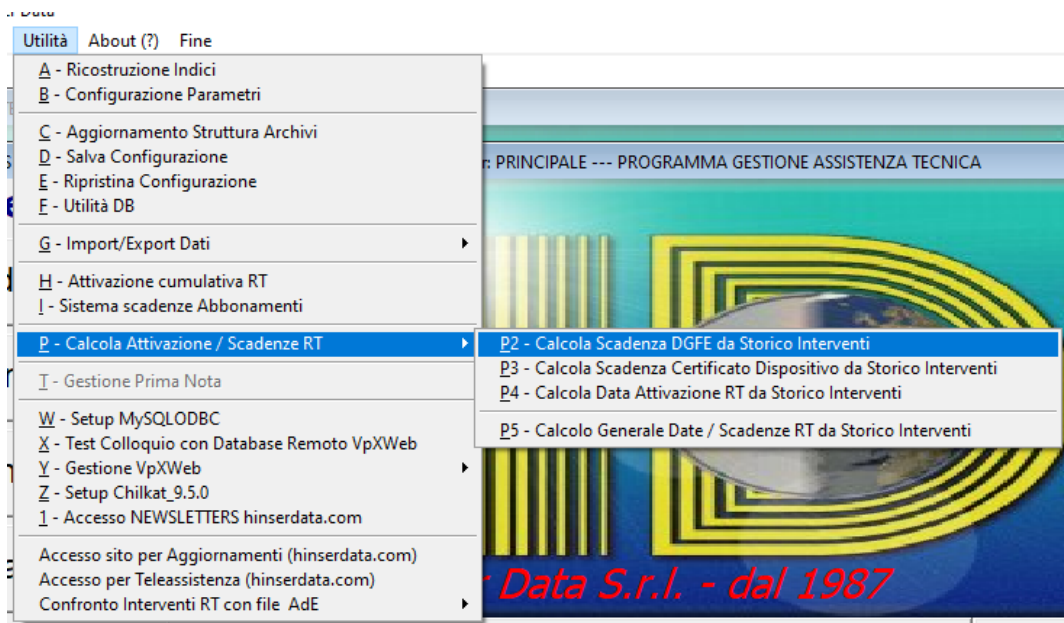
.r Data

Utilità About (?) Fine

A - Ricostruzione Indici
B - Configurazione Parametri

C - Aggiornamento Struttura Archivi
D - Salva Configurazione
E - Ripristina Configurazione
F - Utilità DB

G - Import/Export Dati

H - Attivazione cumulativa RT
I - Sistema scadenze Abbonamenti

P - Calcola Attivazione / Scadenze RT

T - Gestione Prima Nota

W - Setup MySQLODBC
X - Test Colloquio con Database Remoto VpXWeb
Y - Gestione VpXWeb
Z - Setup Chilkat_9.5.0
1 - Accesso NEWSLETTERS hinserdata.com

Accesso sito per Aggiornamenti (hinserdata.com)
Accesso per Teleassistenza (hinserdata.com)
Confronto Interventi RT con file AdE

P2 - Calcola Scadenza DGFE da Storico Interventi
P3 - Calcola Scadenza Certificato Dispositivo da Storico Interventi
P4 - Calcola Data Attivazione RT da Storico Interventi

P5 - Calcolo Generale Date / Scadenze RT da Storico Interventi

r: PRINCIPALE --- PROGRAMMA GESTIONE ASSISTENZA TECNICA

r Data S.r.l. - dal 1987